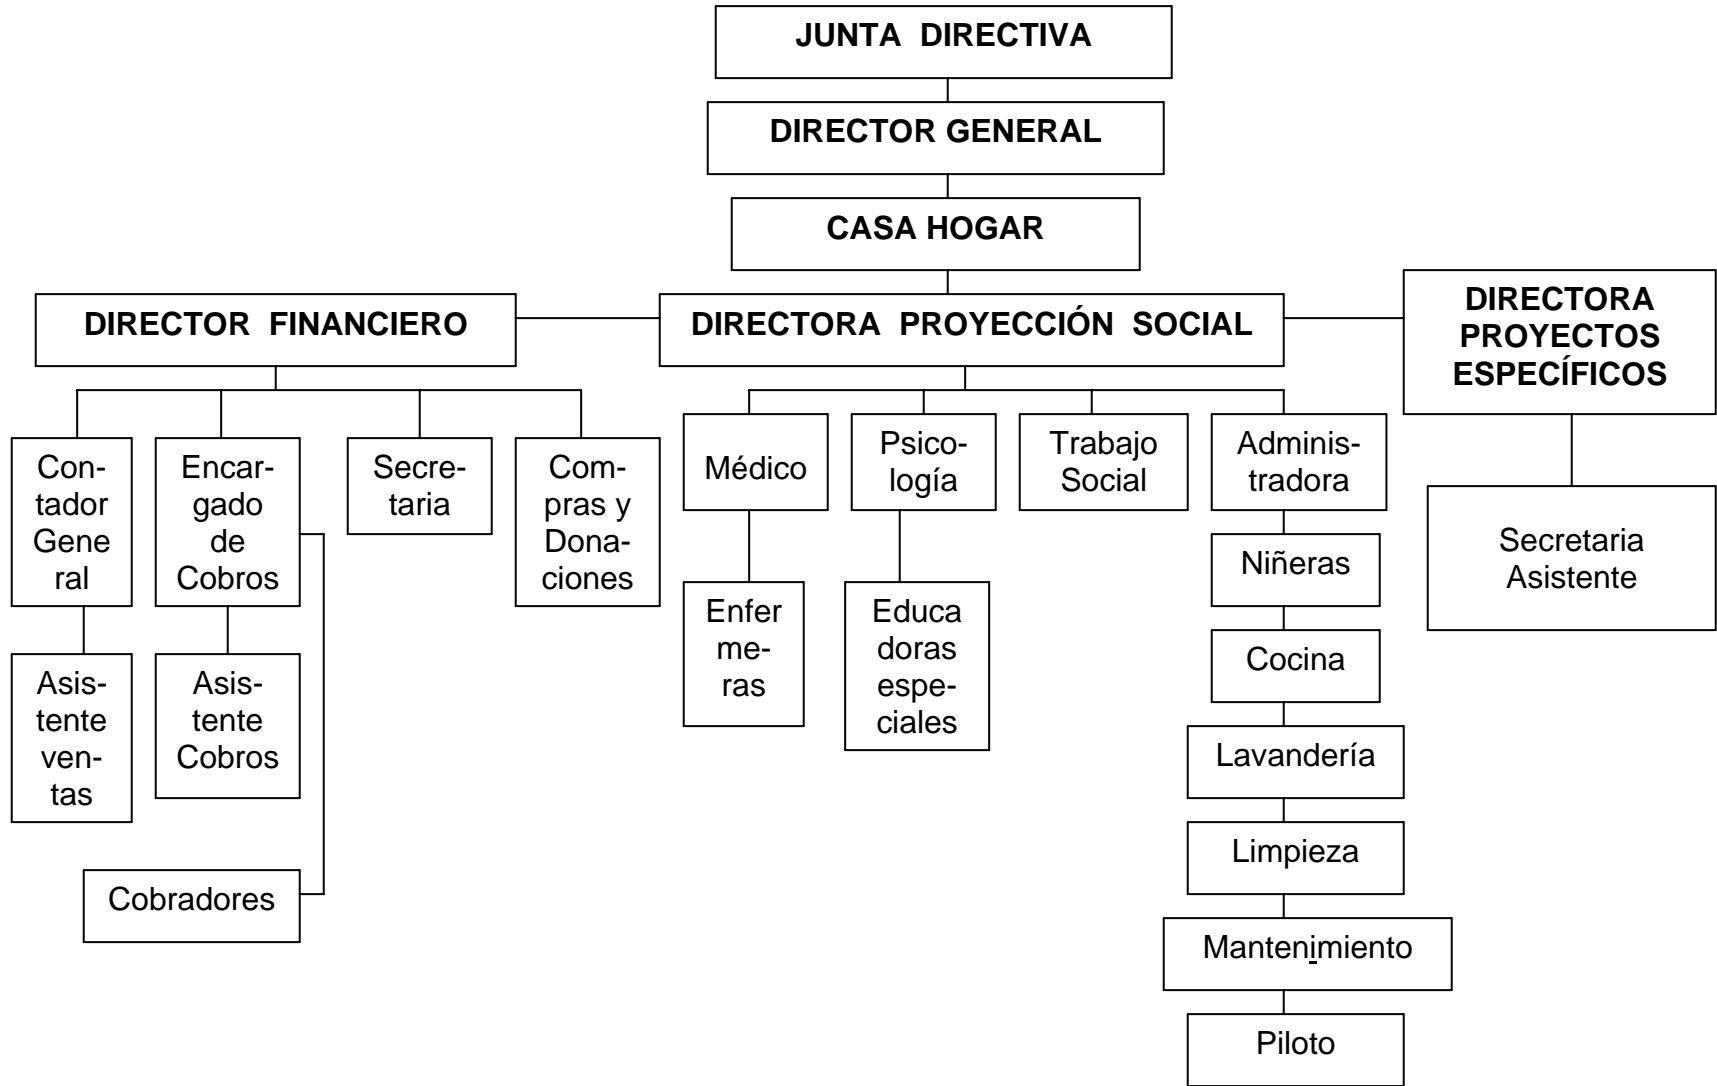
JUNTA DIRECTIVA

DIRECTOR GENERAL

CASA HOGAR

DIRECTOR FINANCIERO

DIRECTORA PROYECCIÓN SOCIAL

DIRECTORA PROYECTOS ESPECÍFICOS

Contador Gene ral

Asistente ventas

Encargado de Cobros

Asistente Cobros

Cobradores

Secretaria

Compras y Donaciones

Médico

Enfermeras

Psicología

Educa doras especiales

Trabajo Social

Administradora

Niñeras

Cocina

Lavandería

Limpieza

Mantenimiento

Piloto

Secretaria Asistente